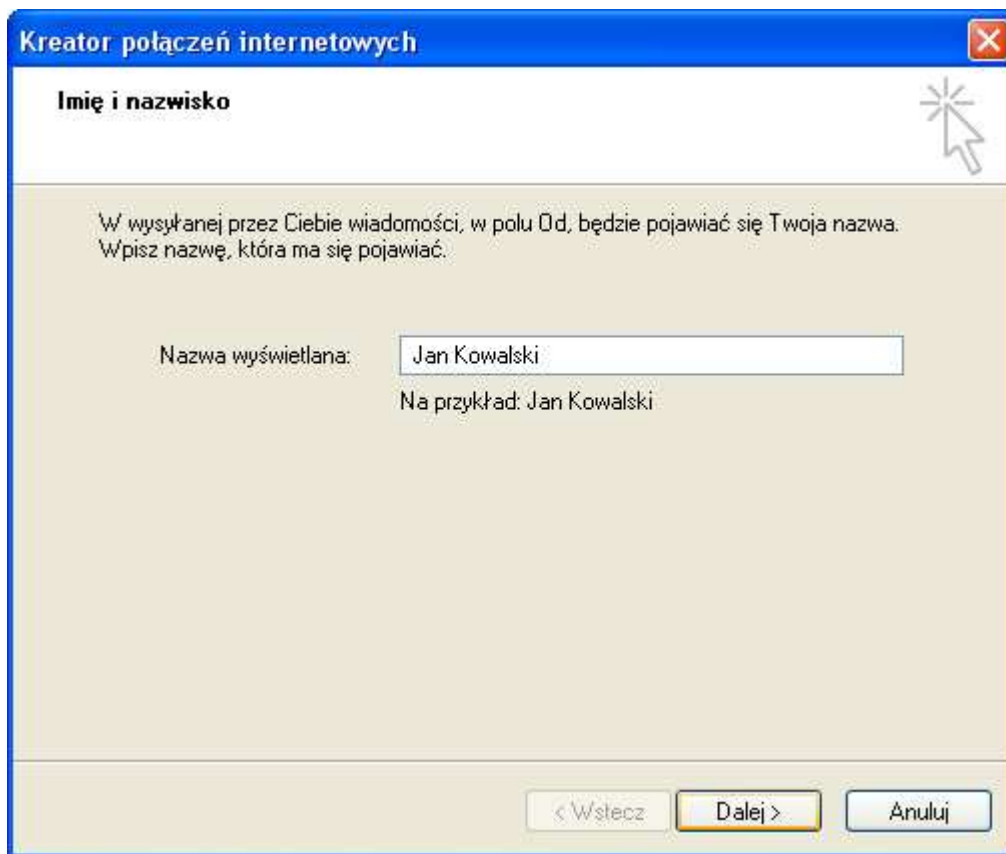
Kreator połączeń internetowych

Imię i nazwisko

W wysyłanej przez Ciebie wiadomości, w polu Od, będzie pojawiać się Twoja nazwa. Wpisz nazwę, która ma się pojawiać.

Nazwa wyświetlana: Jan Kowalski

Na przykład: Jan Kowalski

< Wstecz

Dalej >

Anuluj